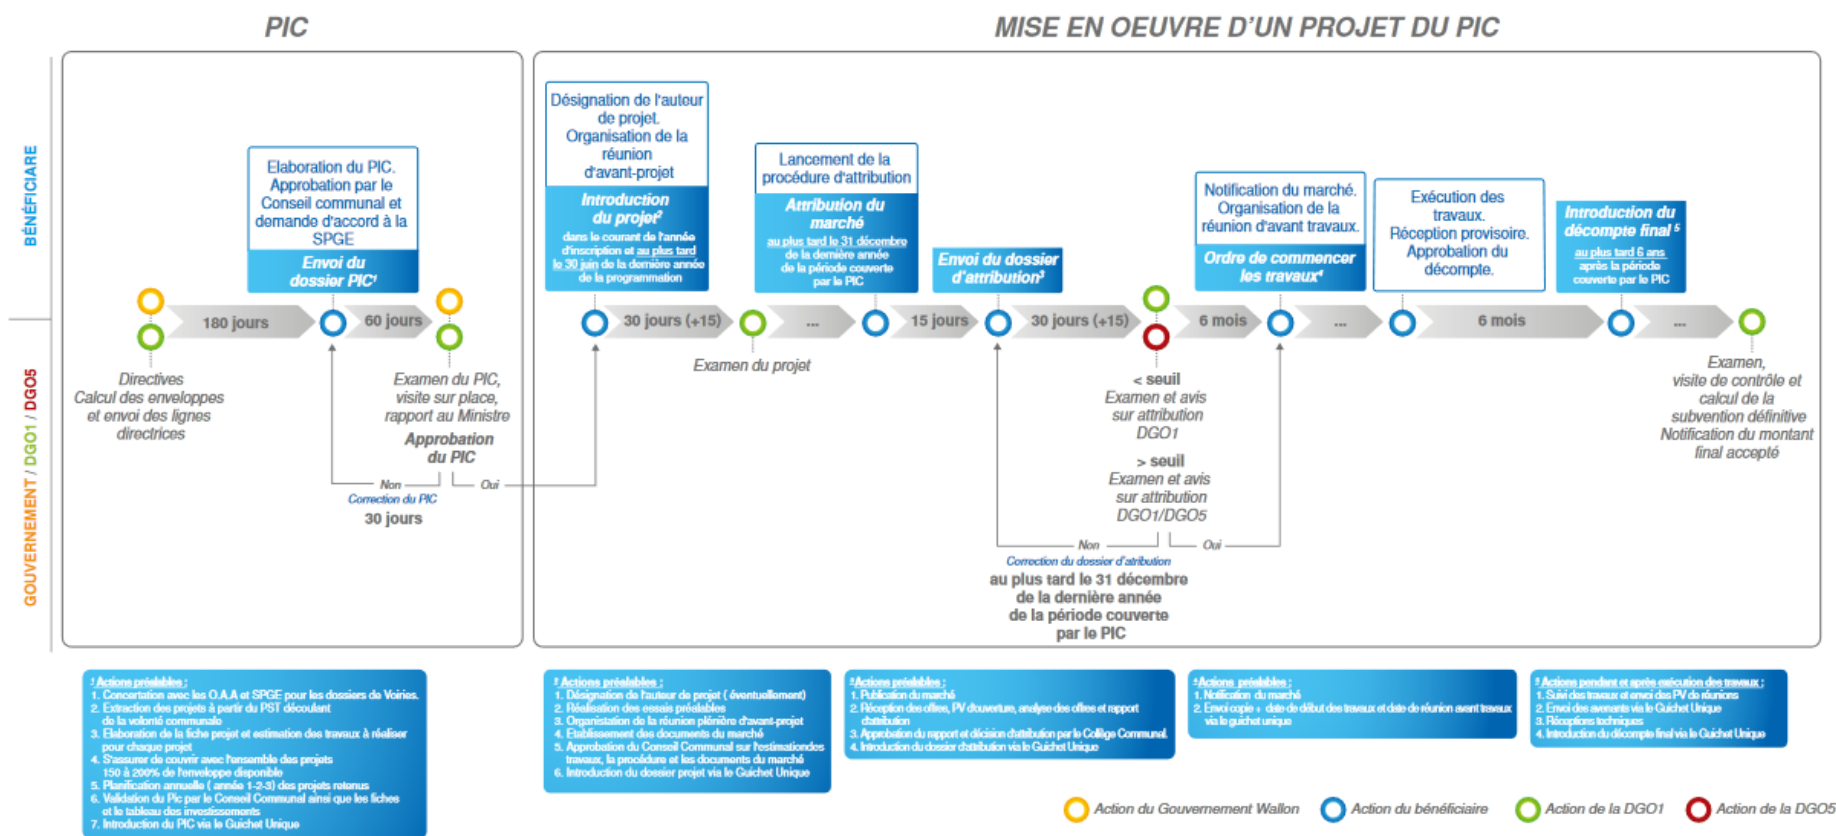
PIC

MISE EN OEUVRE D'UN PROJET DU PIC

BÉNÉFICIAIRE

GOUVERNEMENT / DGO1 / DGO5

Elaboration du PIC. Approbation par le Conseil communal et demande d'accord à la SPGE

Envoi du dossier PIC¹

180 jours

60 jours

Directives Calcul des enveloppes et envoi des lignes directrices

Examen du PIC, visite sur place, rapport au Ministre

Approbation du PIC

Non

Oui

Correction du PIC

30 jours

Désignation de l'autour de projet. Organisation de la réunion d'avant-projet

Introduction du projet²

dans le courant de l'année d'inscription et au plus tard le 30 juin de la dernière année de la programmation

30 jours (+15)

Examen du projet

...

Lancement de la procédure d'attribution

Attribution du marché

au plus tard le 31 décembre de la dernière année de la période couverte par le PIC

15 jours

Envoi du dossier d'attribution³

30 jours (+15)

< seuil Examen et avis sur attribution DGO1

> seuil Examen et avis sur attribution DGO1/DGO5

Non

Oui

Correction du dossier d'attribution

au plus tard le 31 décembre de la dernière année de la période couverte par le PIC

6 mois

Notification du marché. Organisation de la réunion d'avant travaux.

Ordre de commencer les travaux⁴

...

Exécution des travaux. Réception provisoire. Approbation du décompte.

6 mois

Introduction du décompte final⁵

au plus tard 6 ans après la période couverte par le PIC

...

Examen, visite de contrôle et calcul de la subvention définitive Notification du montant final accepté

¹ Actions préalables :
1. Concertation avec les O.A.A et SPGE pour les dossiers de Voiries.
2. Extraction des projets à partir du PST découlant de la volonté communale
3. Elaboration de la fiche projet et estimation des travaux à réaliser pour chaque projet
4. S'assurer de couvrir avec l'ensemble des projets 150 à 200% de l'enveloppe disponible
5. Planification annuelle ( année 1-2-3) des projets retenus
6. Validation du Pic par le Conseil Communal ainsi que les fiches et le tableau des investissements
7. Introduction du PIC via le Guichet Unique

² Actions préalables :
1. Désignation de l'auteur de projet ( éventuellement)
2. Réalisation des essais préalables
3. Organisation de la réunion plénière d'avant-projet
4. Etablissement des documents du marché
5. Approbation du Conseil Communal sur l'estimationdes travaux, la procédure et les documents du marché
6. Introduction du dossier projet via le Guichet Unique

³ Actions préalables :
1. Publication du marché
2. Réception des offres, PV d'ouverture, analyse des offres et rapport d'attribution
3. Approbation du rapport et décision d'attribution par le Collège Communal
4. Introduction du dossier d'attribution via le Guichet Unique

⁴ Actions préalables :
1. Notification du marché
2. Envoi copie « date de début des travaux et date de réunion avant travaux via le guichet unique

⁵ Actions pendant et après exécution des travaux :
1. Suivi des travaux et envoi des PV de réunions
2. Envoi des avenants via le Guichet Unique
3. Réceptions techniques
4. Introduction du décompte final via le Guichet Unique

Action du Gouvernement Wallon
Action du bénéficiaire
Action de la DGO1
Action de la DGO5